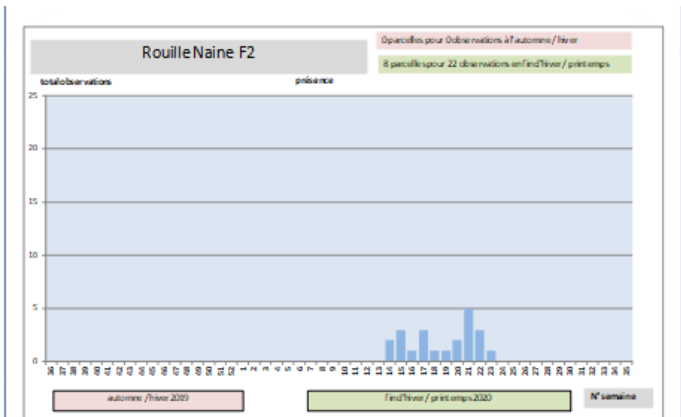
Rouille Naine F2

0 parcelles pour 0 observations à l'automne / hiver

8 parcelles pour 22 observations en fin d'hiver / printemps

total observations

présence

25

20

15

10

5

0

36 37 38 39 40 41 42 43 44 45 46 47 48 49 50 51 52 1 2 3 4 5 6 7 8 9 10 11 12 13 14 15 16 17 18 19 20 21 22 23 24 25 26 27 28 29 30 31 32 33 34 35

automne / hiver 2019

fin d'hiver / printemps 2020

N° semaine